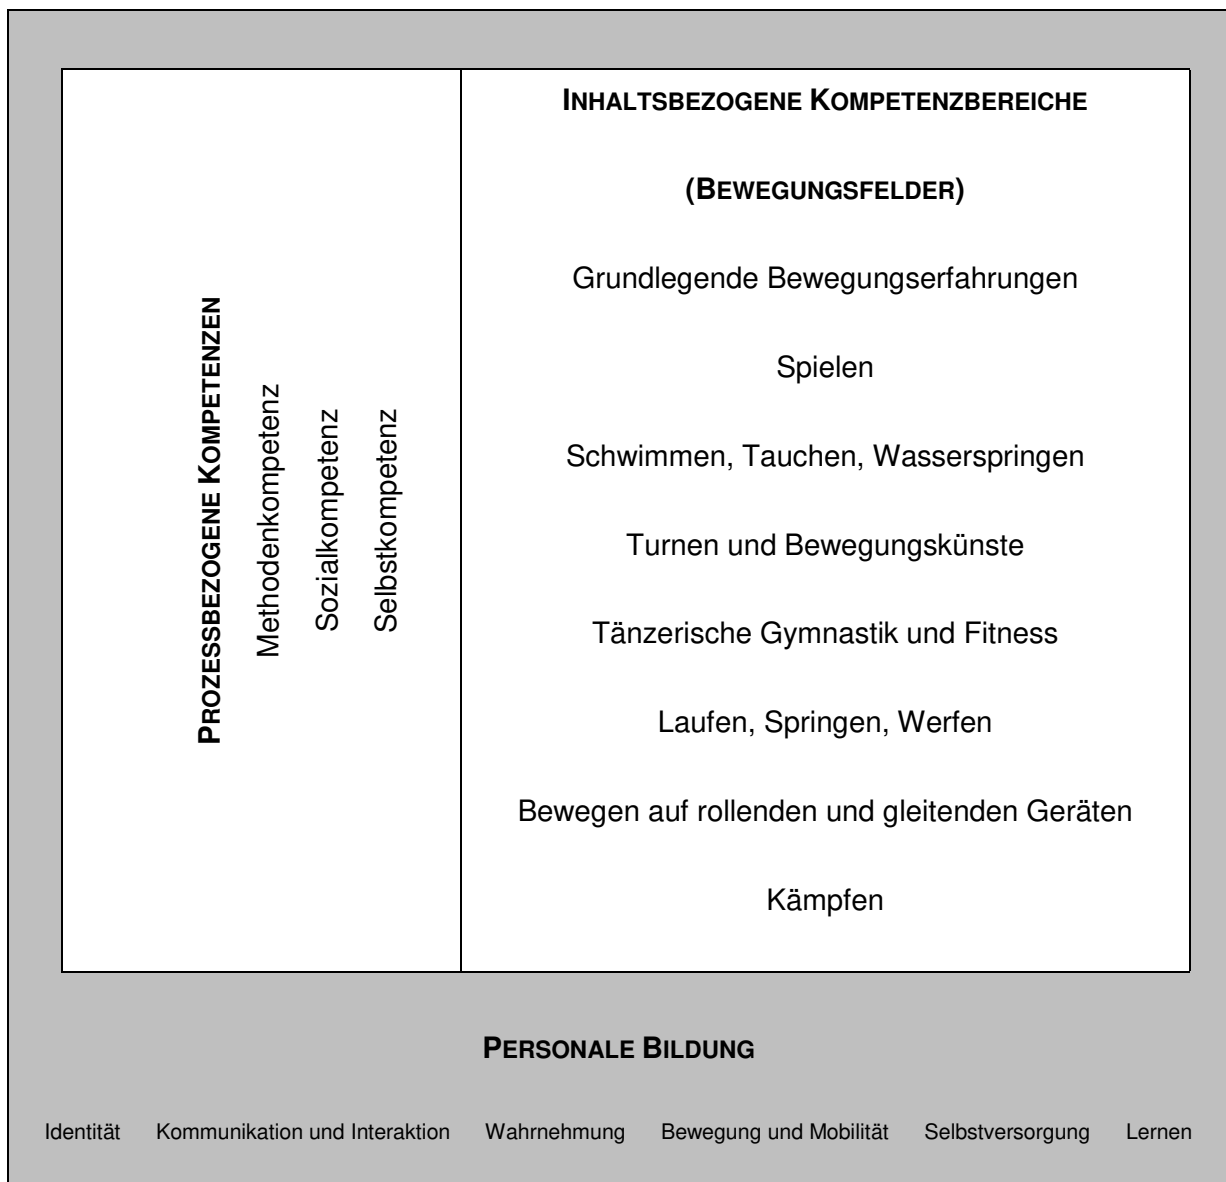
PROZESSBEZOGENE KOMPETENZEN

Methodenkompetenz

Sozialkompetenz

Selbstkompetenz

INHALTSBEZOGENE KOMPETENZBEREICHE

(BEWEGUNGSFELDER)

Grundlegende Bewegungserfahrungen

Spielen

Schwimmen, Tauchen, Wasserspringen

Turnen und Bewegungskünste

Tänzerische Gymnastik und Fitness

Laufen, Springen, Werfen

Bewegen auf rollenden und gleitenden Geräten

Kämpfen

PERSONALE BILDUNG

Identität Kommunikation und Interaktion Wahrnehmung Bewegung und Mobilität Selbstversorgung Lernen